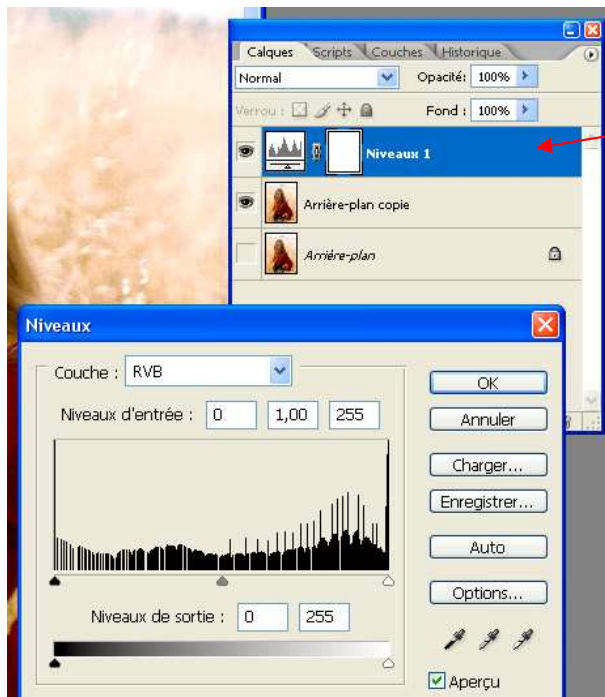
Calques Scripts Couches Historique

Normal

Opacité: 100%

Verrou :

Fond : 100%

Niveaux 1

Arrière-plan copie

Arrière-plan

Niveaux

Couche : RVB

Niveaux d'entrée : 0 1,00 255

Niveaux de sortie : 0 255

OK

Annuler

Charger...

Enregistrer...

Auto

Options...

Aperçu